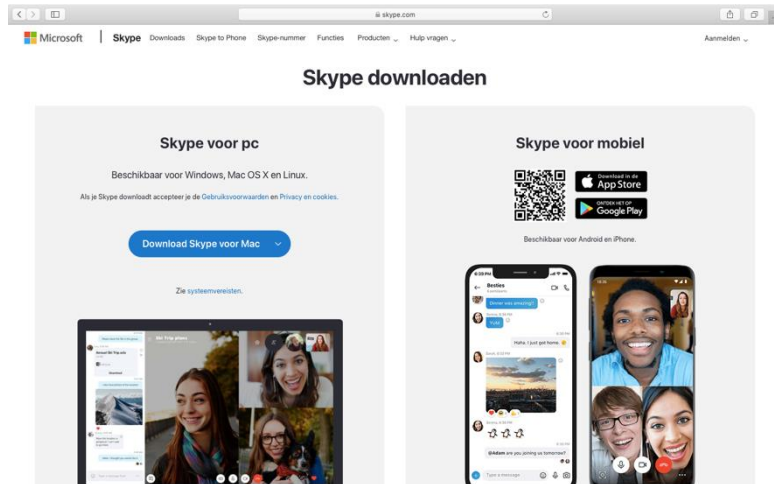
skype.com

Microsoft | Skype Downloads Skype to Phone Skype-nummer Functies Producten Hulp vragen Aanmelden

Skype downloaden

Skype voor pc

Beschikbaar voor Windows, Mac OS X en Linux.

Als je Skype downloadt accepteer je de Gebruiksvoorwaarden en Privacy en cookies.

Download Skype voor Mac

Zie systeemvereisten.

Skype voor mobiel

Download in de App Store

ONTDEK HET OP Google Play

Beschikbaar voor Android en iPhone.

Besties

Dinner was amazing!

Haha, I just got home.

@Adam are you joining us tomorrow?

Type a message